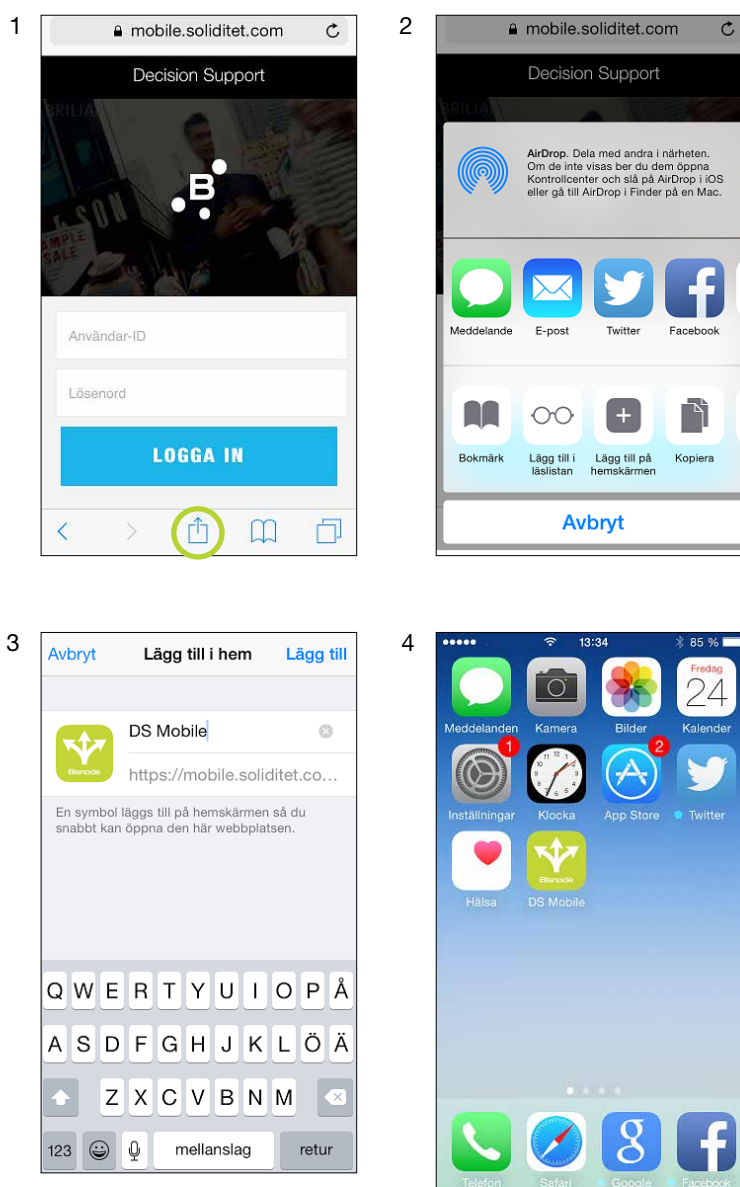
1

mobile.soliditet.com

Decision Support

B

Användar-ID

Lösenord

LOGGA IN

2

mobile.soliditet.com

Decision Support

AirDrop. Dela med andra i närheten. Om de inte visas ber du dem öppna Kontrollcenter och slå på AirDrop i iOS eller gå till AirDrop i Finder på en Mac.

Meddelande E-post Twitter Facebook

Bokmärk Lägg till i läslistan Lägg till på hemskärmen Kopiera

Avbryt

3

Avbryt Lägg till i hem Lägg till

DS Mobile

https://mobile.soliditet.co...

En symbol läggs till på hemskärmen så du snabbt kan öppna den här webbplatsen.

Q W E R T Y U I O P Å
A S D F G H J K L Ö Ä
Z X C V B N M
123 mellanslag retur

4

13:34 85 %

Meddelanden Kamera Bilder Fredag 24 Kalender

1 2

Inställningar Klocka App Store Twitter

Hälsa DS Mobile

Telefon Safari Google Facebook